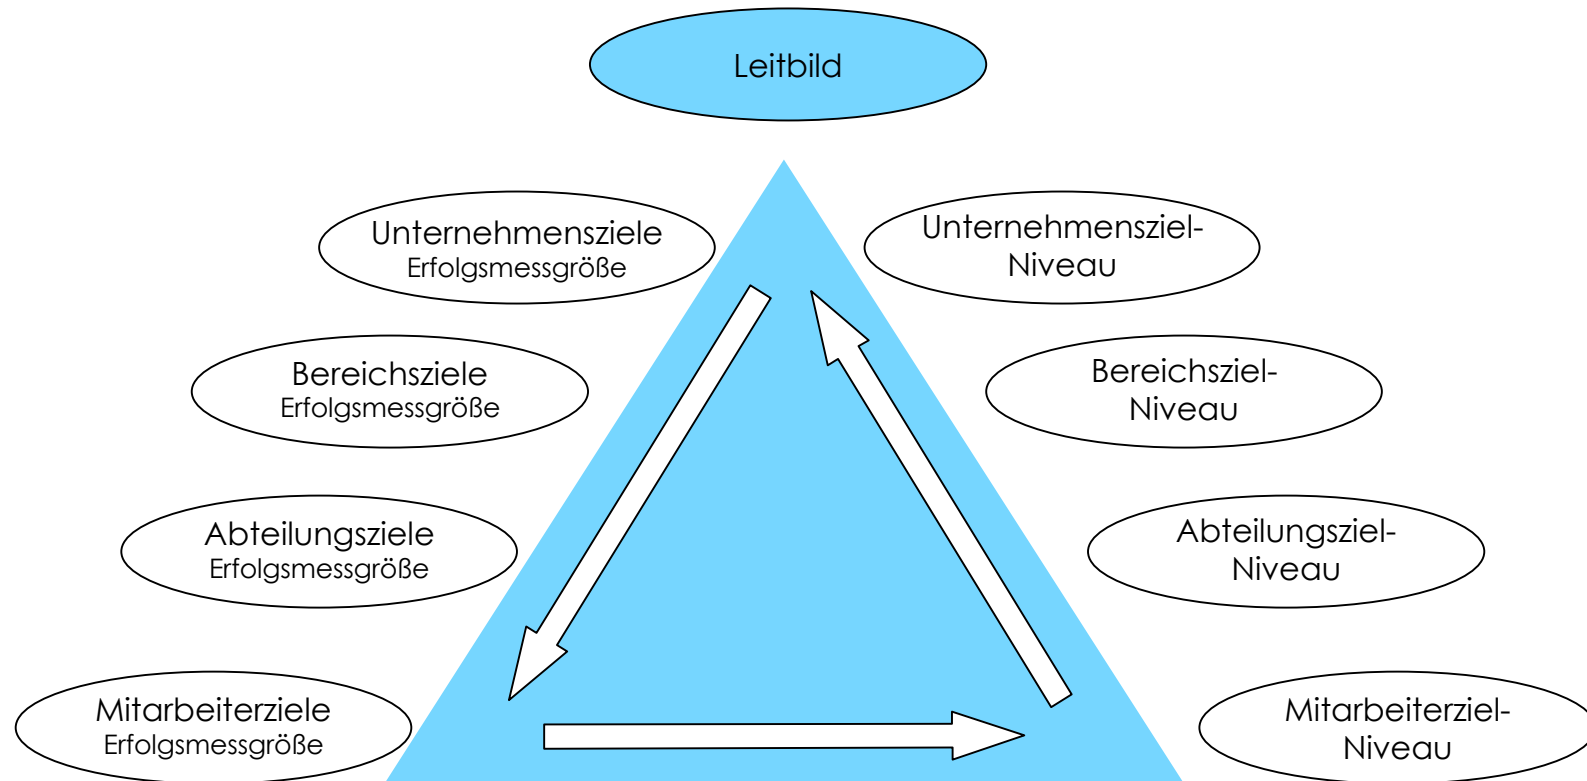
Leitbild

Unternehmensziele
Erfolgsmessgröße

Bereichsziele
Erfolgsmessgröße

Abteilungsziele
Erfolgsmessgröße

Mitarbeiterziele
Erfolgsmessgröße

Unternehmensziel-Niveau

Bereichsziel-Niveau

Abteilungsziel-Niveau

Mitarbeiterziel-Niveau